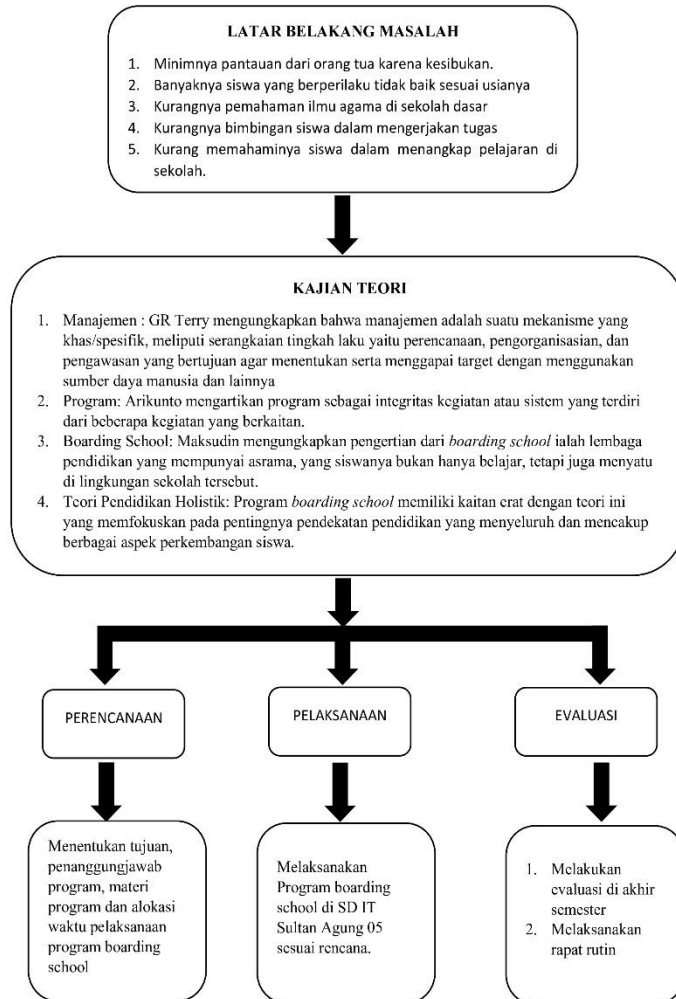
LATAR BELAKANG MASALAH

1. Minimnya pantauan dari orang tua karena kesibukan.
2. Banyaknya siswa yang berperilaku tidak baik sesuai usianya
3. Kurangnya pemahaman ilmu agama di sekolah dasar
4. Kurangnya bimbingan siswa dalam mengerjakan tugas
5. Kurang memahaminya siswa dalam menangkap pelajaran di sekolah.

KAJIAN TEORI

1. Manajemen : GR Terry mengungkapkan bahwa manajemen adalah suatu mekanisme yang khas/spesifik, meliputi serangkaian tingkah laku yaitu perencanaan, pengorganisasian, dan pengawasan yang bertujuan agar menentukan serta menggapai target dengan menggunakan sumber daya manusia dan lainnya
2. Program: Arikunto mengartikan program sebagai integritas kegiatan atau sistem yang terdiri dari beberapa kegiatan yang berkaitan.
3. Boarding School: Maksudin mengungkapkan pengertian dari *boarding school* ialah lembaga pendidikan yang mempunyai asrama, yang siswanya bukan hanya belajar, tetapi juga menyatu di lingkungan sekolah tersebut.
4. Teori Pendidikan Holistik: Program *boarding school* memiliki kaitan erat dengan teori ini yang memfokuskan pada pentingnya pendekatan pendidikan yang menyeluruh dan mencakup berbagai aspek perkembangan siswa.

PERENCANAAN

PELAKSANAAN

EVALUASI

Menentukan tujuan, penanggungjawab program, materi program dan alokasi waktu pelaksanaan program boarding school

Melaksanakan Program boarding school di SD IT Sultan Agung 05 sesuai rencana.

1. Melakukan evaluasi di akhir semester
2. Melaksanakan rapat rutin